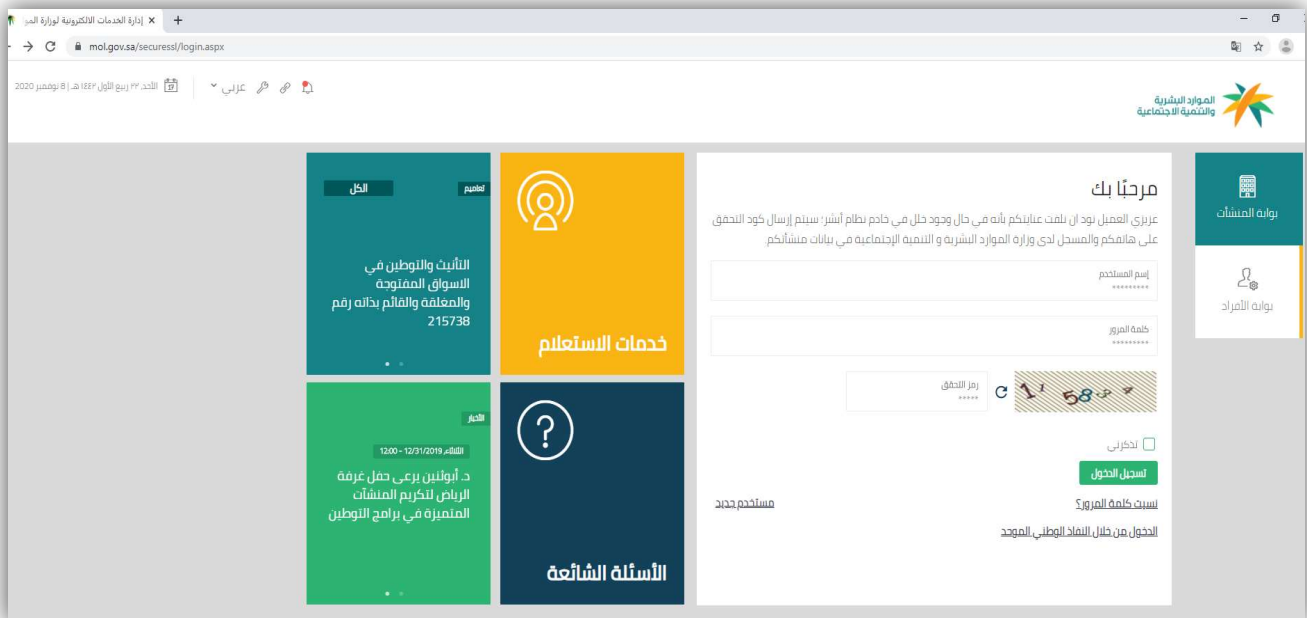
إدارة الخدمات الالكترونية لوزارة الم
mol.gov.sa/securessl/login.aspx

الأحد، ٢٣ ربيع الأول ١٤٤٢ هـ | 8 نوفمبر 2020
عربي

الموارد البشرية والتنمية الاجتماعية

بوابة المنشآت
بوابة الأفراد

مرحبًا بك
عزيزي العميل نود ان نلفت عنايتكم بأنه في حال وجود خلل في خادم نظام أبشر؛ سيتم إرسال كود التحقق على هاتفكم والمسجل لدى وزارة الموارد البشرية و التنمية الإجتماعية في بيانات منشآتكم.

إسم المستخدم
*********
كلمة المرور
*********
رمز التحقق
*****
1' 58

تذكرني
تسجيل الدخول
نسيت كلمة المرور؟
مستخدم جديد
الدخول من خلال النفاذ الوطني الموحد

خدمات الاستعلام
الأسئلة الشائعة

تعاميم
الكل
التأنيث والتوطين في الاسواق المفتوحة والمغلقة والقائم بذاته رقم 215738

الأخبار
الثلاثاء 12/31/2019 - 12:00
د. أبولنين يرعى حفل غرفة الرياض لتكريم المنشآت المتميزة في برامج التوطين